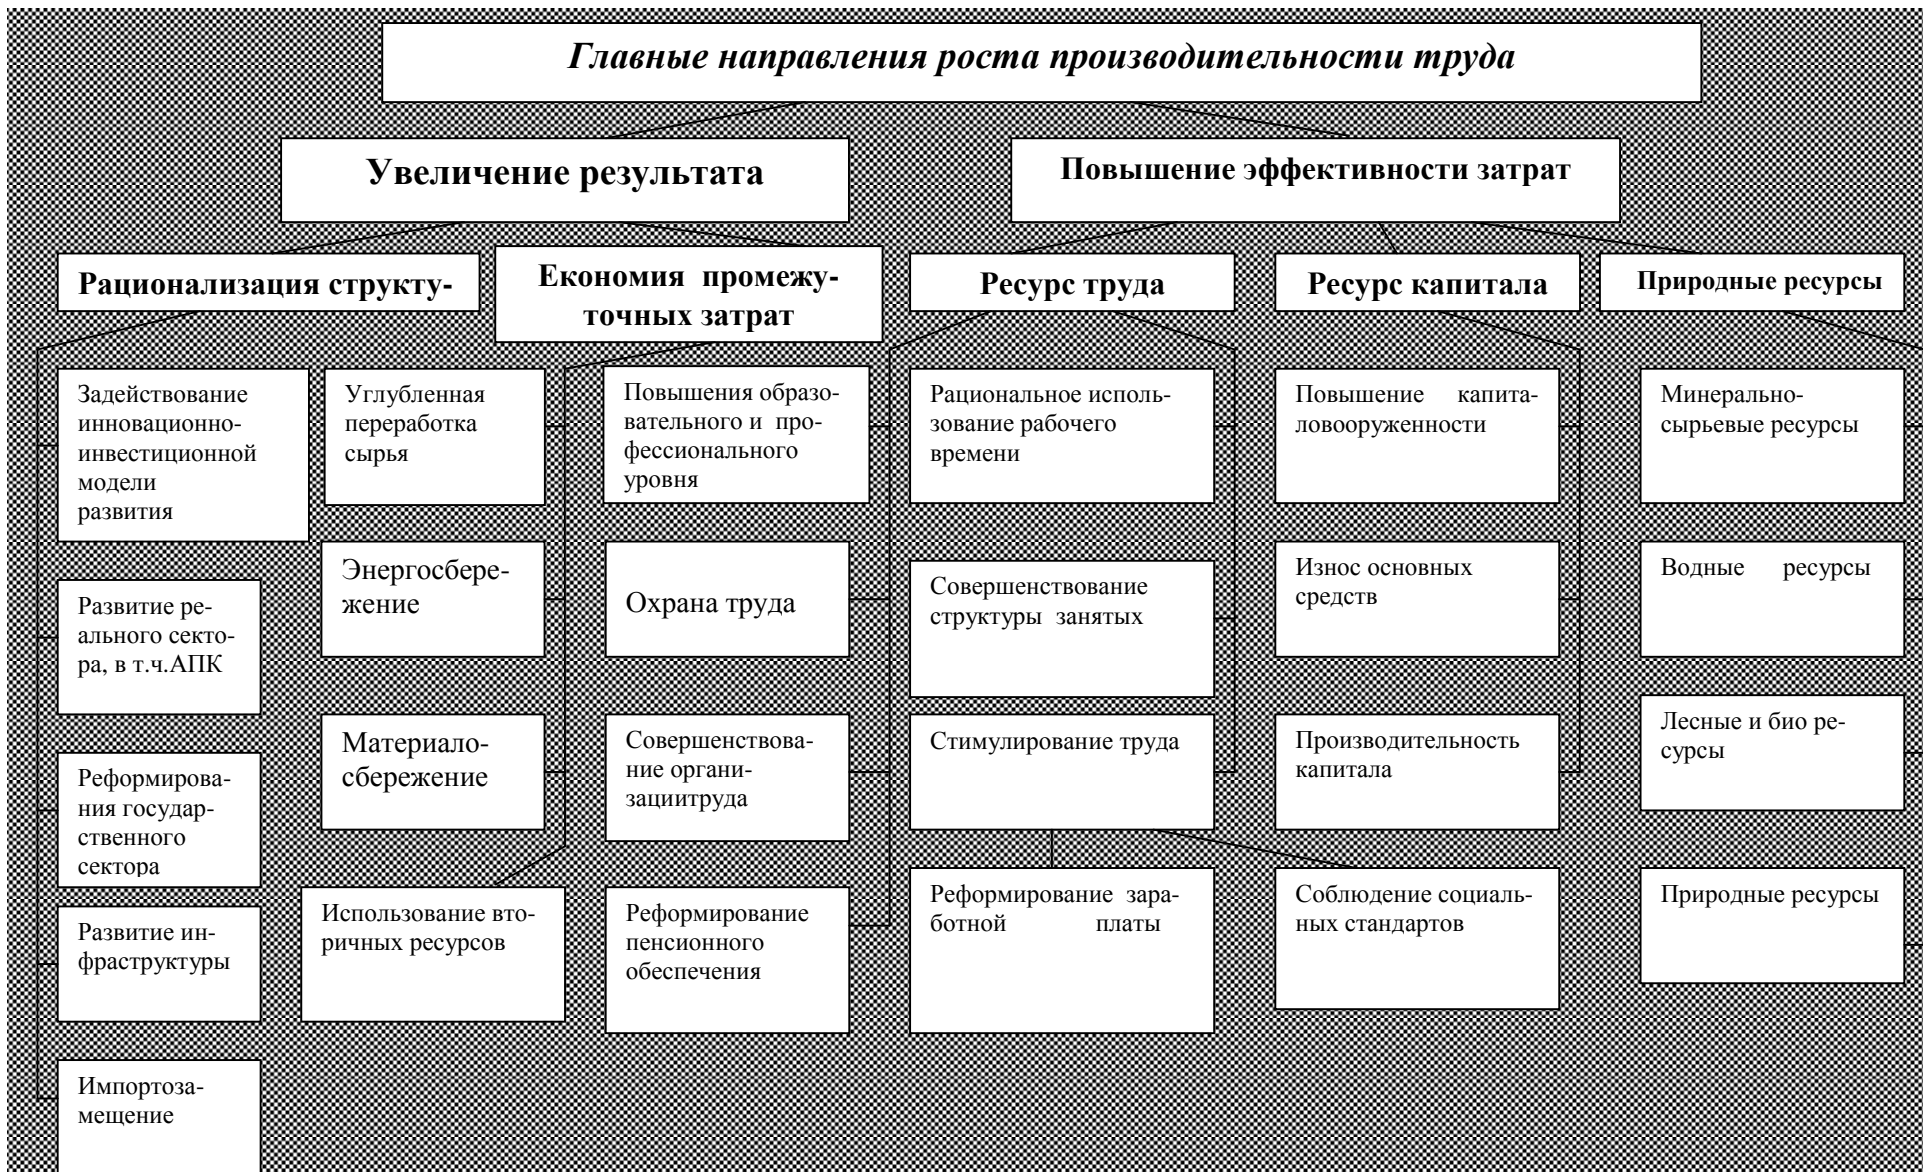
Главные направления роста производительности труда

Увеличение результата

Повышение эффективности затрат

Рационализация структу-

Економия промежуточных затрат

Ресурс труда

Ресурс капитала

Природные ресурсы

Задействование инновационно-инвестиционной модели развития

Углубленная переработка сырья

Повышения образовательного и профессионального уровня

Рациональное использование рабочего времени

Повышение капиталовооруженности

Минерально-сырьевые ресурсы

Развитие реального сектора, в т.ч.АПК

Энергосбережение

Охрана труда

Совершенствование структуры занятых

Износ основных средств

Водные ресурсы

Реформирования государственного сектора

Материалосбережение

Совершенствование организацитруда

Стимулирование труда

Производительность капитала

Лесные и био ресурсы

Развитие инфраструктуры

Использование вторичных ресурсов

Реформирование пенсионного обеспечения

Реформирование заработной платы

Соблюдение социальных стандартов

Природные ресурсы

Импортозамещение